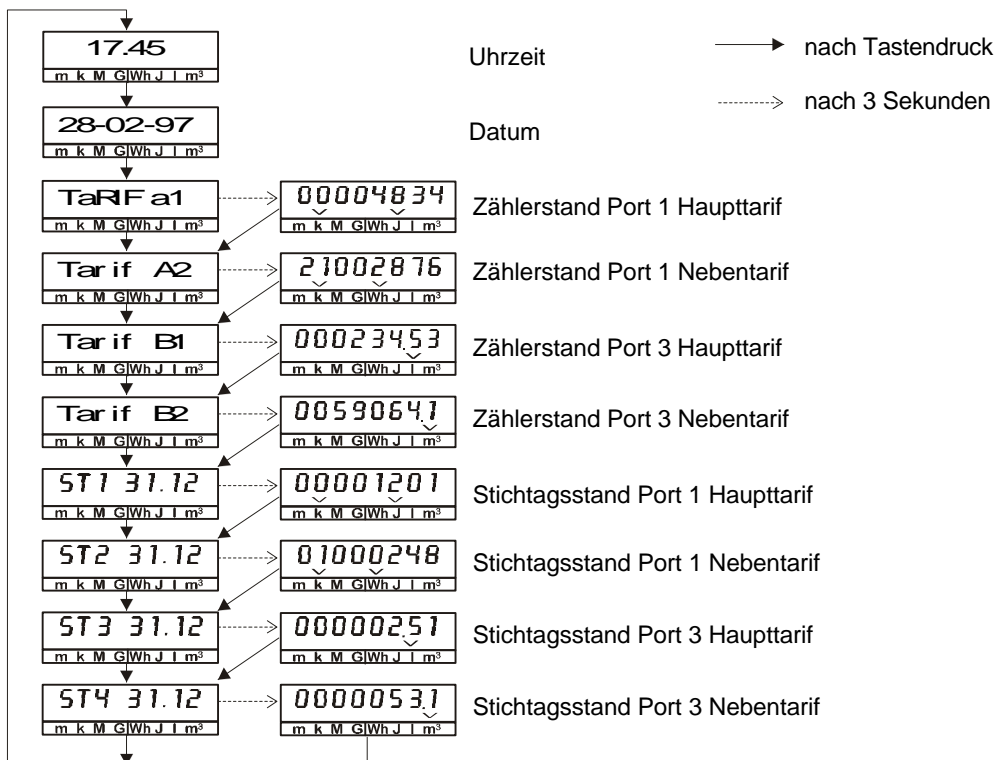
17.45
m k M G Wh J l m³

Uhrzeit

nach Tastendruck

nach 3 Sekunden

28-02-97
m k M G Wh J l m³

Datum

TaRIF a1
m k M G Wh J l m³

00004834
m k M G Wh J l m³

Zählerstand Port 1 Haupttarif

Tarif A2
m k M G Wh J l m³

21002876
m k M G Wh J l m³

Zählerstand Port 1 Nebentarif

Tar if B1
m k M G Wh J l m³

000234.53
m k M G Wh J l m³

Zählerstand Port 3 Haupttarif

Tar if B2
m k M G Wh J l m³

0059064.1
m k M G Wh J l m³

Zählerstand Port 3 Nebentarif

ST1 31.12
m k M G Wh J l m³

00001201
m k M G Wh J l m³

Stichtagsstand Port 1 Haupttarif

ST2 31.12
m k M G Wh J l m³

01000248
m k M G Wh J l m³

Stichtagsstand Port 1 Nebentarif

ST3 31.12
m k M G Wh J l m³

000002.51
m k M G Wh J l m³

Stichtagsstand Port 3 Haupttarif

ST4 31.12
m k M G Wh J l m³

0000053.1
m k M G Wh J l m³

Stichtagsstand Port 3 Nebentarif